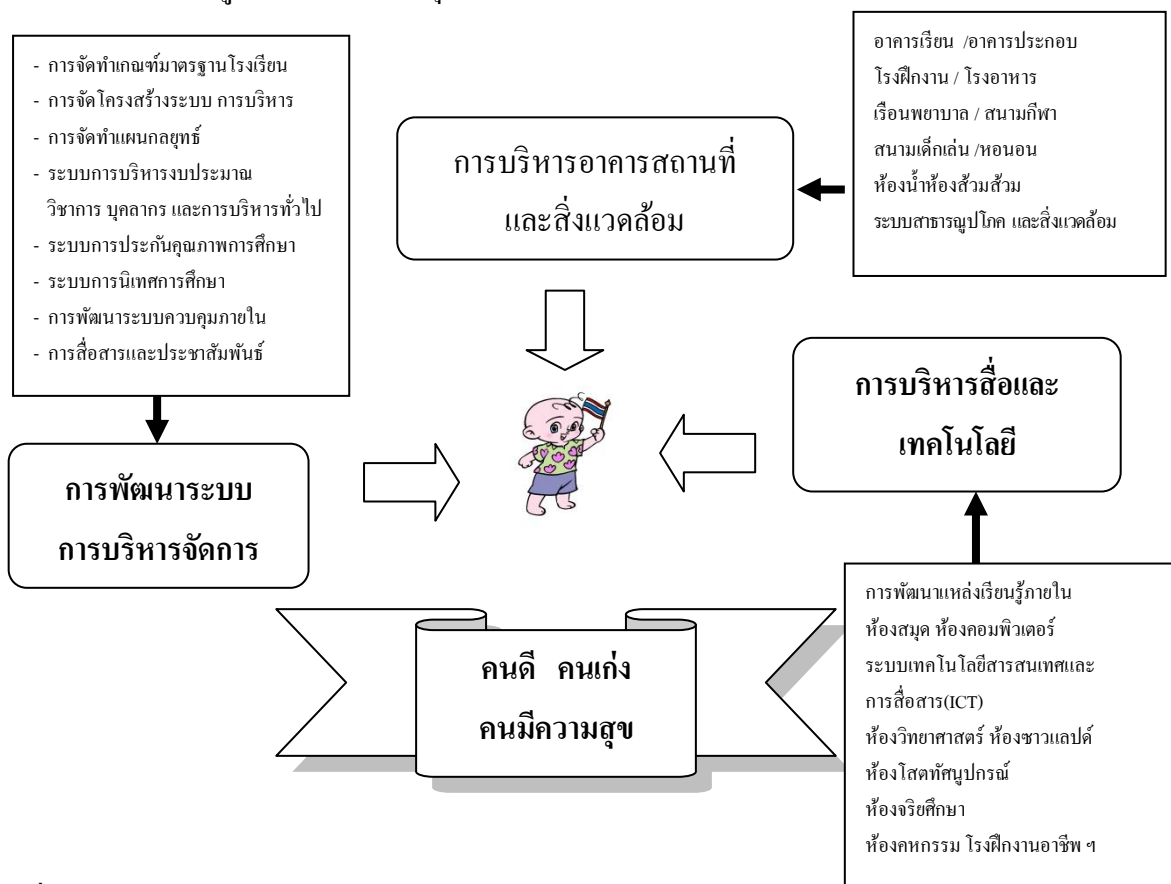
- การจัดทำเกณฑ์มาตรฐานโรงเรียน
- การจัดโครงสร้างระบบ การบริหาร
- การจัดทำแผนกลยุทธ์
- ระบบการบริหารงบประมาณ วิชาการ บุคลากร และการบริหารทั่วไป
- ระบบการประกันคุณภาพการศึกษา
- ระบบการนิเทศการศึกษา
- การพัฒนาระบบควบคุมภายใน
- การสื่อสารและประชาสัมพันธ์

การบริหารอาคารสถานที่และสิ่งแวดล้อม

อาคารเรียน /อาคารประกอบ
โรงฝึกงาน / โรงอาหาร
เรือนพยาบาล / สนามกีฬา
สนามเด็กเล่น /หอนอน
ห้องน้ำห้องส้วมส้วม
ระบบสาธารณูปโภค และสิ่งแวดล้อม

การบริหารสื่อและเทคโนโลยี

การพัฒนาระบบการบริหารจัดการ

คนดี คนเก่ง คนมีความสุข

การพัฒนาแหล่งเรียนรู้ภายใน
ห้องสมุด ห้องคอมพิวเตอร์
ระบบเทคโนโลยีสารสนเทศและการสื่อสาร(ICT)
ห้องวิทยาศาสตร์ ห้องซาวแลปด์
ห้องโสตทัศนูปกรณ์
ห้องจริยศึกษา
ห้องคหกรรม โรงฝึกงานอาชีพ ฯ